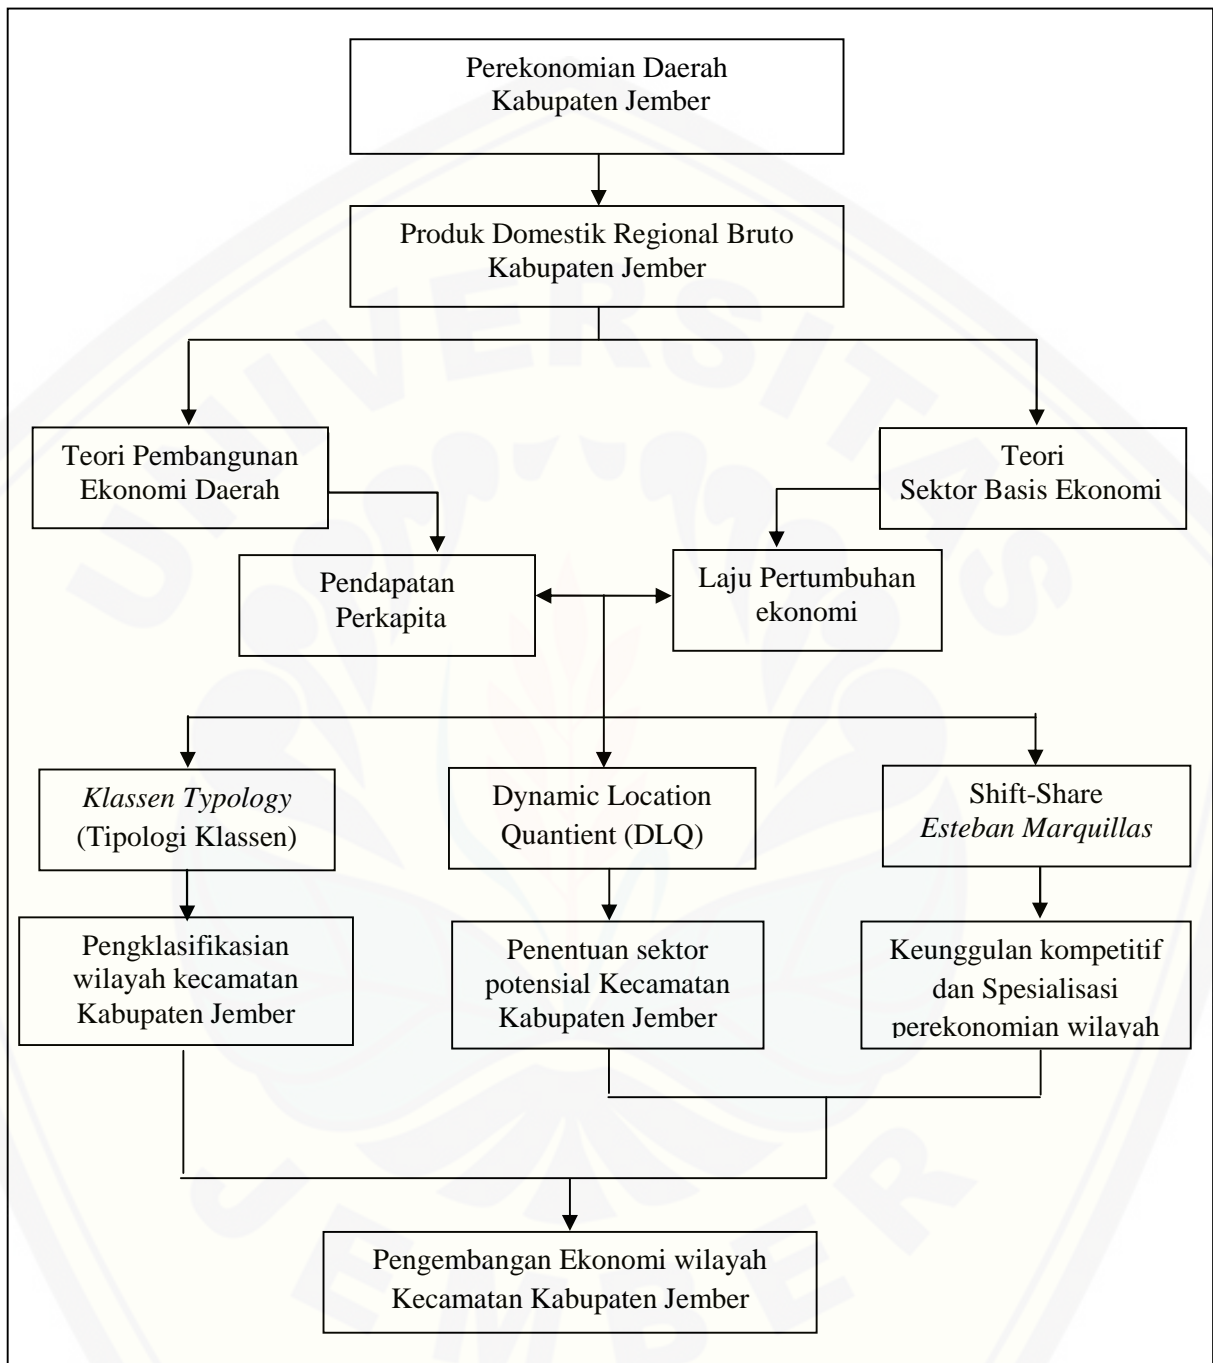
Perekonomian Daerah Kabupaten Jember

Produk Domestik Regional Bruto Kabupaten Jember

Teori Pembangunan Ekonomi Daerah

Teori Sektor Basis Ekonomi

Pendapatan Perkapita

Laju Pertumbuhan ekonomi

*Klassen Typology* (Tipologi Klassen)

Dynamic Location Quantient (DLQ)

Shift-Share *Esteban Marquillas*

Pengklasifikasian wilayah kecamatan Kabupaten Jember

Penentuan sektor potensial Kecamatan Kabupaten Jember

Keunggulan kompetitif dan Spesialisasi perekonomian wilayah

Pengembangan Ekonomi wilayah Kecamatan Kabupaten Jember